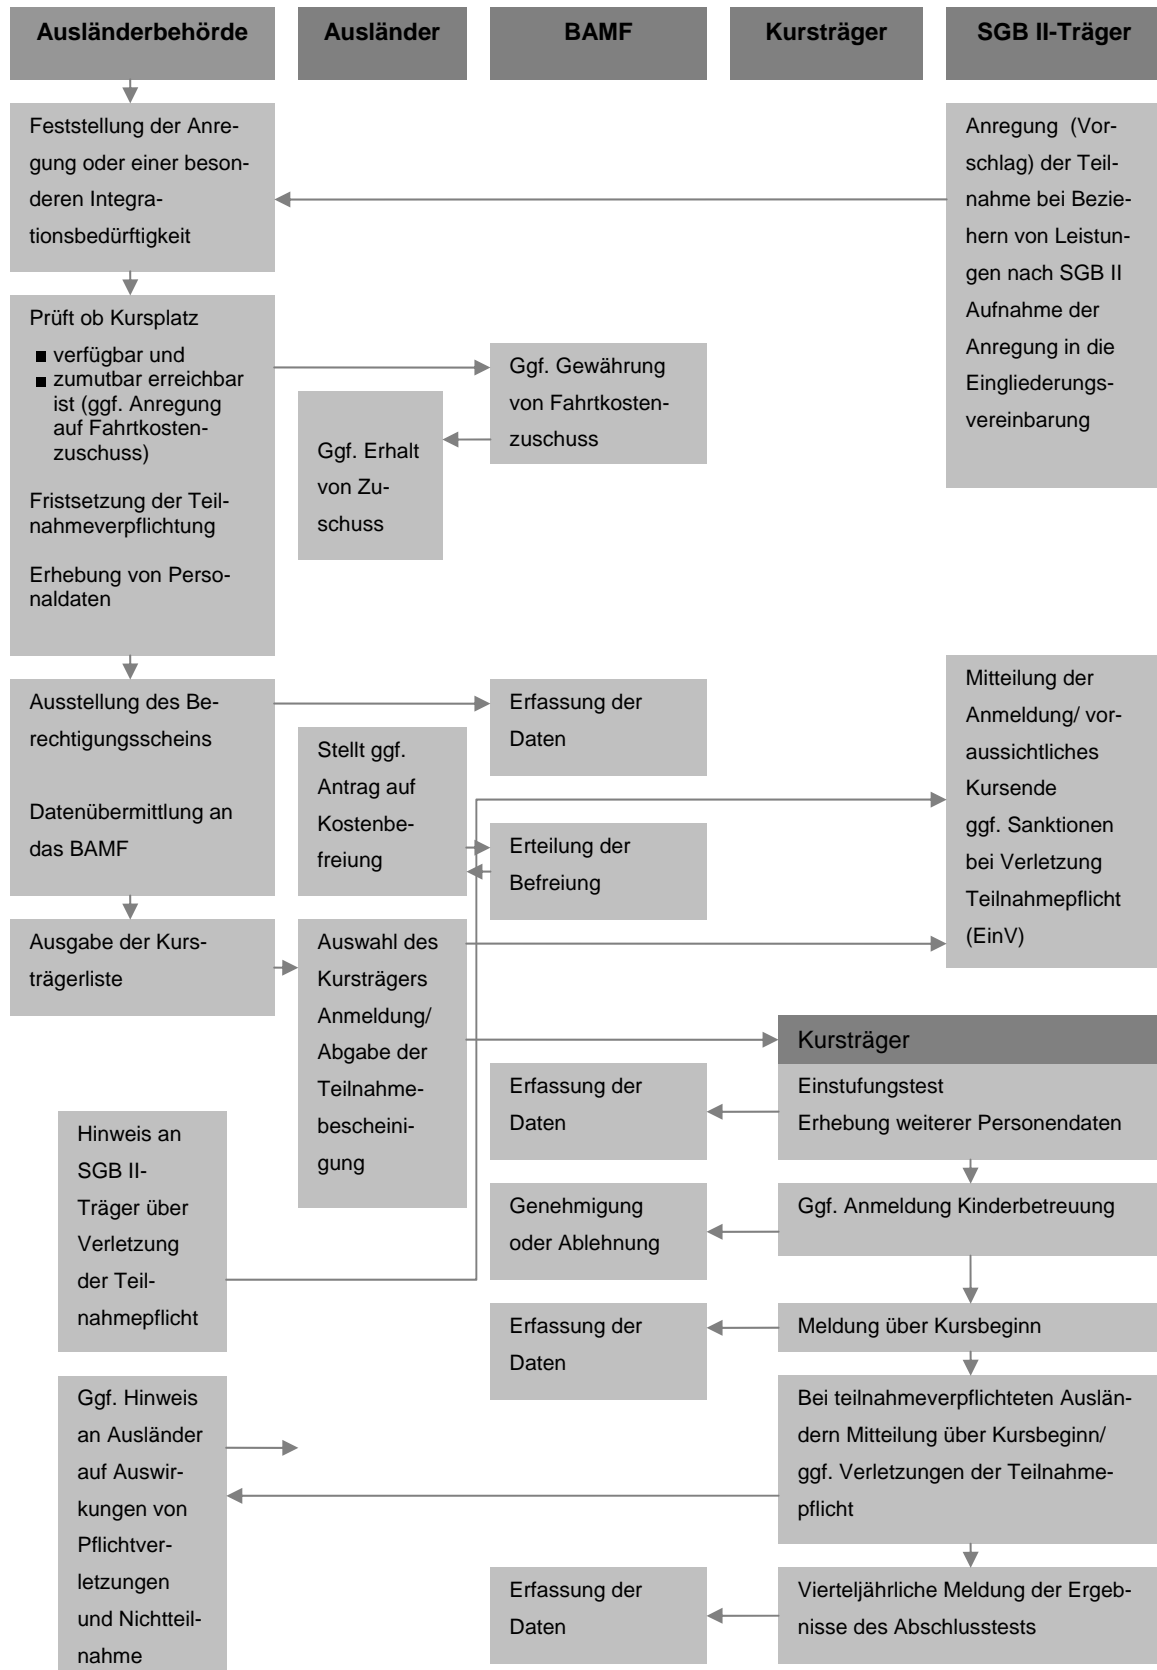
Ausländerbehörde

Ausländer

BAMF

Kursträger

SGB II-Träger

Feststellung der Anregung oder einer besonderen Integrationsbedürftigkeit

Anregung (Vorschlag) der Teilnahme bei Beziehern von Leistungen nach SGB II Aufnahme der Anregung in die Eingliederungsvereinbarung

Prüft ob Kursplatz
■ verfügbar und
■ zumutbar erreichbar ist (ggf. Anregung auf Fahrtkostenzuschuss)

Fristsetzung der Teilnahmeverpflichtung

Erhebung von Personaldaten

Ggf. Gewährung von Fahrtkostenzuschuss

Ggf. Erhalt von Zuschuss

Ausstellung des Berechtigungsscheins

Datenübermittlung an das BAMF

Erfassung der Daten

Mitteilung der Anmeldung/ voraussichtliches Kursende
ggf. Sanktionen bei Verletzung Teilnahmepflicht (EinV)

Stellt ggf. Antrag auf Kostenbefreiung

Erteilung der Befreiung

Ausgabe der Kursträgerliste

Auswahl des Kursträgers Anmeldung/ Abgabe der Teilnahmebescheinigung

Kursträger

Einstufungstest
Erhebung weiterer Personendaten

Erfassung der Daten

Hinweis an SGB II-Träger über Verletzung der Teilnahmepflicht

Ggf. Anmeldung Kinderbetreuung

Genehmigung oder Ablehnung

Meldung über Kursbeginn

Erfassung der Daten

Ggf. Hinweis an Ausländer auf Auswirkungen von Pflichtverletzungen und Nichtteilnahme

Bei teilnahmeverpflichteten Ausländern Mitteilung über Kursbeginn/ ggf. Verletzungen der Teilnahmepflicht

Vierteljährliche Meldung der Ergebnisse des Abschlusstests

Erfassung der Daten